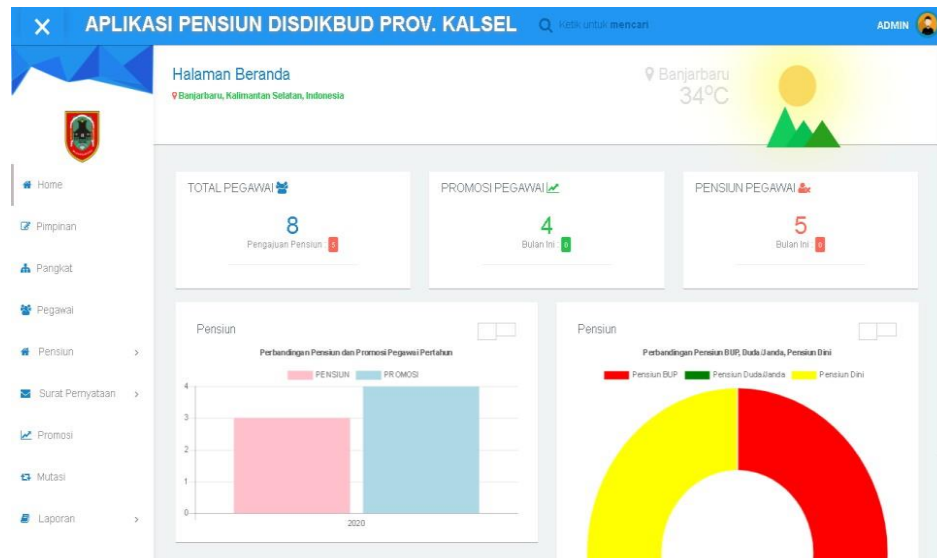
APLIKASI PENSIUN DISDIKBUD PROV. KALSEL

Ketik untuk mencari

ADMIN

Halaman Beranda

Banjarbaru, Kalimantan Selatan, Indonesia

Banjarbaru
34°C

Home

Pimpinan

Pangkat

Pegawai

Pensiun

Surat Pernyataan

Promosi

Mutasi

Laporan

TOTAL PEGAWAI

8

Pengajuan Pensiun 5

PROMOSI PEGAWAI

4

Bulan Ini : 0

PENSIUN PEGAWAI

5

Bulan Ini : 0

Pensiun

Perbandingan Pensiun dan Promosi Pegawai Pertahun

PENSIUN PROMOSI

4
3
2
1
0

2020

Pensiun

Perbandingan Pensiun BUP, Duda/Janda, Pensiun Dini

Pensiun BUP Pensiun Duda/Janda Pensiun Dini